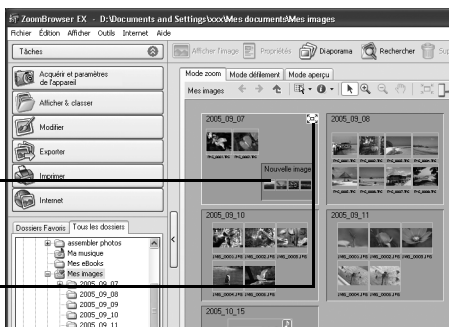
ZoomBrowser EX - D:\Documents and Settings\xxx\Mes documents\Mes images

Fichier Édition Afficher Outils Internet Aide

Tâches

Afficher l'image Propriétés Diaporama Rechercher Sup

Acquérir et paramètres de l'appareil

Afficher & classer

Modifier

Exporter

Imprimer

Internet

Mode zoom Mode défilement Mode aperçu

Mes images

2005_09_07

2005_09_08

Nouvelle image

2005_09_10

2005_09_11

2005_10_15

Dossiers Favoris Tous les dossiers

assembler photos
Ma musique
Mes eBooks
Mes images
2005_09_07
2005_09_08
2005_09_10
2005_09_11